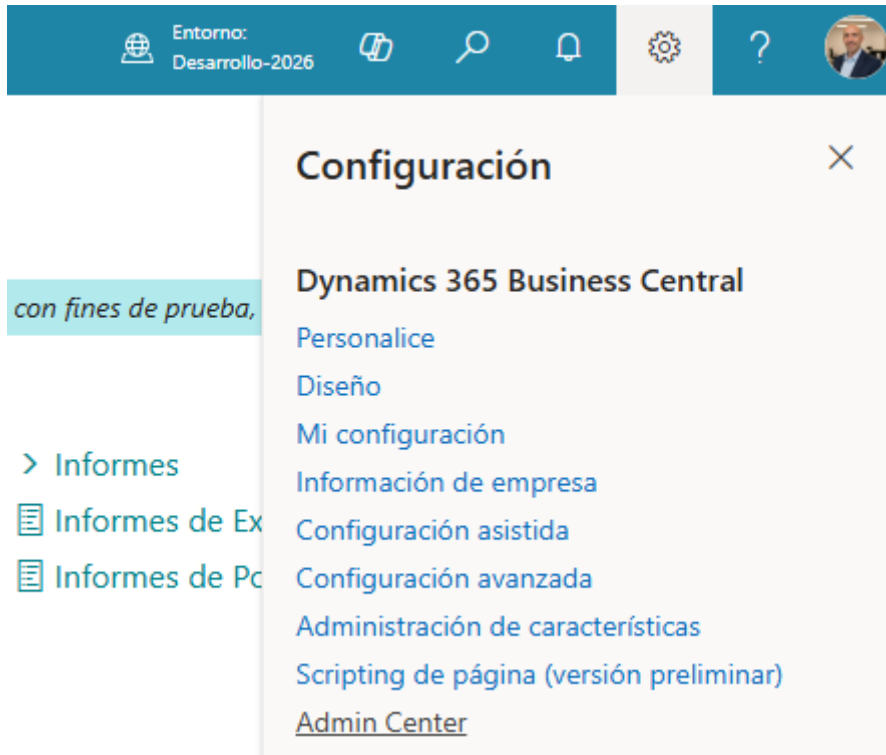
Entorno:
Desarrollo-2026

?

con fines de prueba,

> Informes
Informes de Ex
Informes de Pc

Configuración

Dynamics 365 Business Central
Personalice
Diseño
Mi configuración
Información de empresa
Configuración asistida
Configuración avanzada
Administración de características
Scripting de página (versión preliminar)
Admin Center